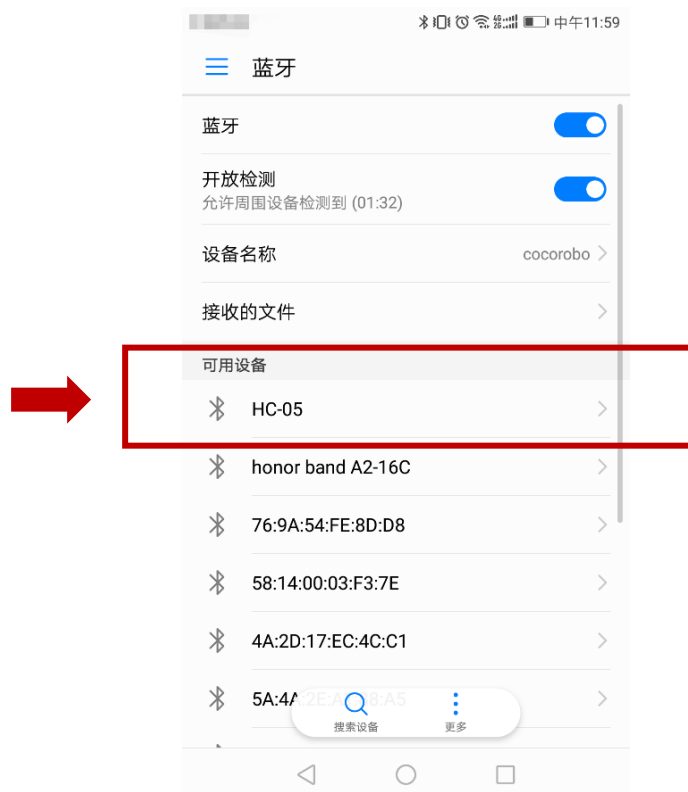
中午11:59

蓝牙

蓝牙

开放检测
允许周围设备检测到 (01:32)

设备名称 cocorobo

接收的文件

可用设备

HC-05

honor band A2-16C

76:9A:54:FE:8D:D8

58:14:00:03:F3:7E

4A:2D:17:EC:4C:C1

5A:4A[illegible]2E:A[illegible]8:A5

搜索设备

更多